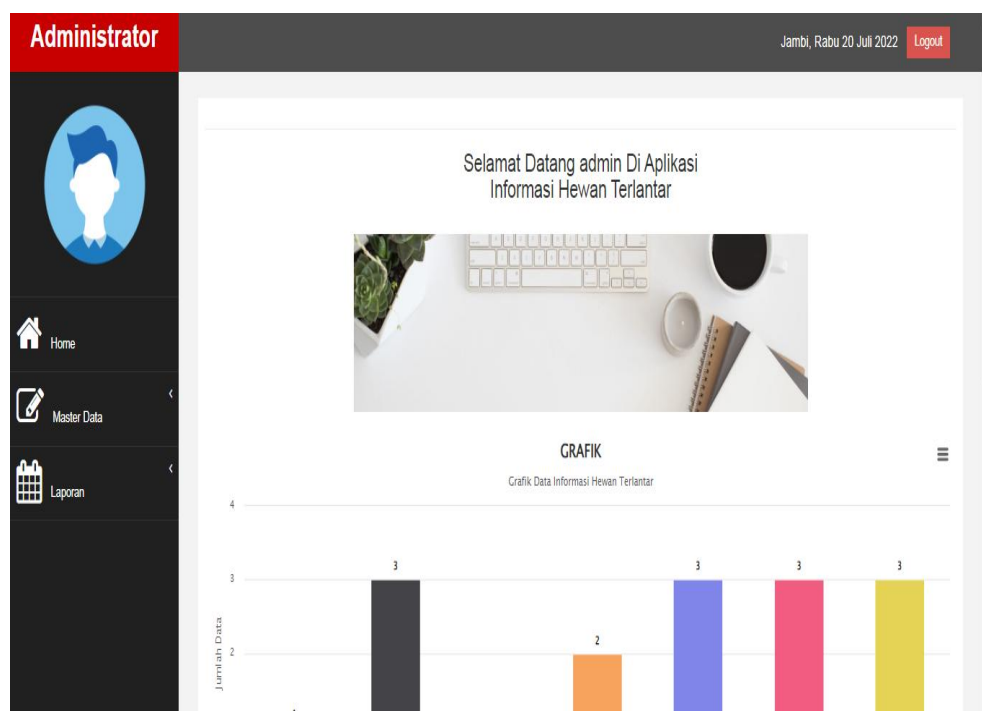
Administrator

Jambi, Rabu 20 Juli 2022 Logout

Home

Master Data

Laporan

Selamat Datang admin Di Aplikasi Informasi Hewan Terlantar

GRAFIK

Grafik Data Informasi Hewan Terlantar

4

3

2

Jumlah Data

3

2

3

3

3